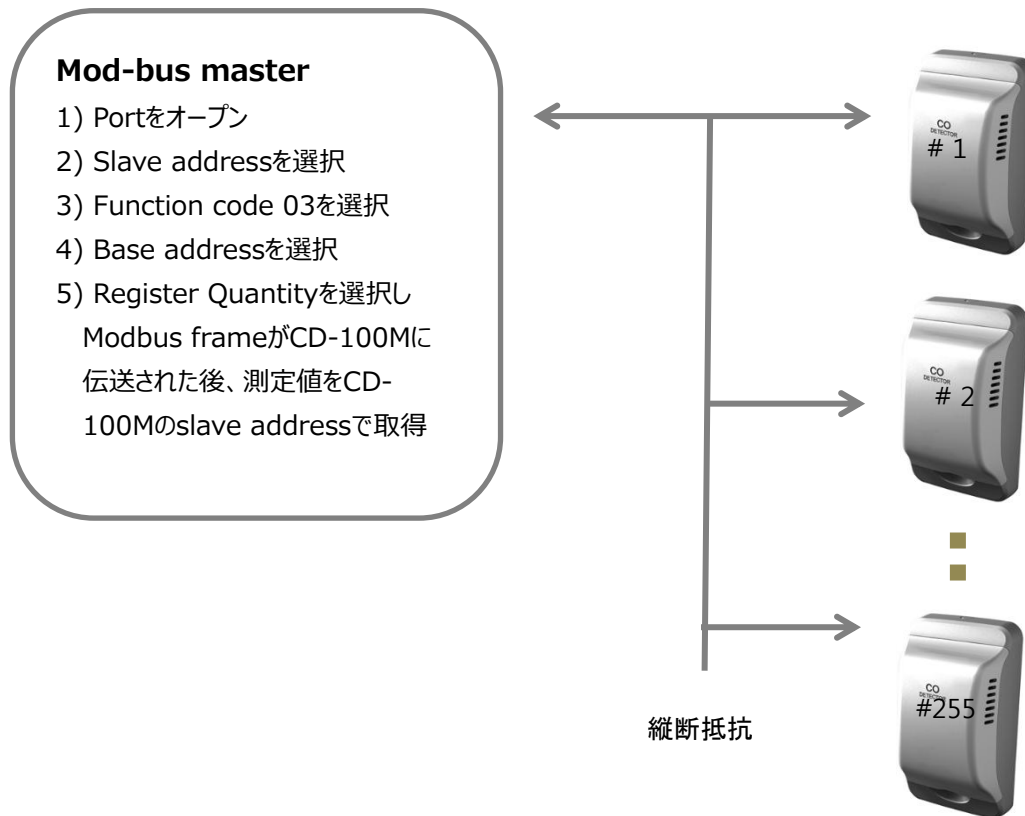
**Mod-bus master**

1) Portをオープン
2) Slave addressを選択
3) Function code 03を選択
4) Base addressを選択
5) Register Quantityを選択し Modbus frameがCD-100Mに伝送された後、測定値をCD-100Mのslave addressで取得

CO DETECTOR
# 1

CO DETECTOR
# 2

縦断抵抗

CO DETECTOR
#255